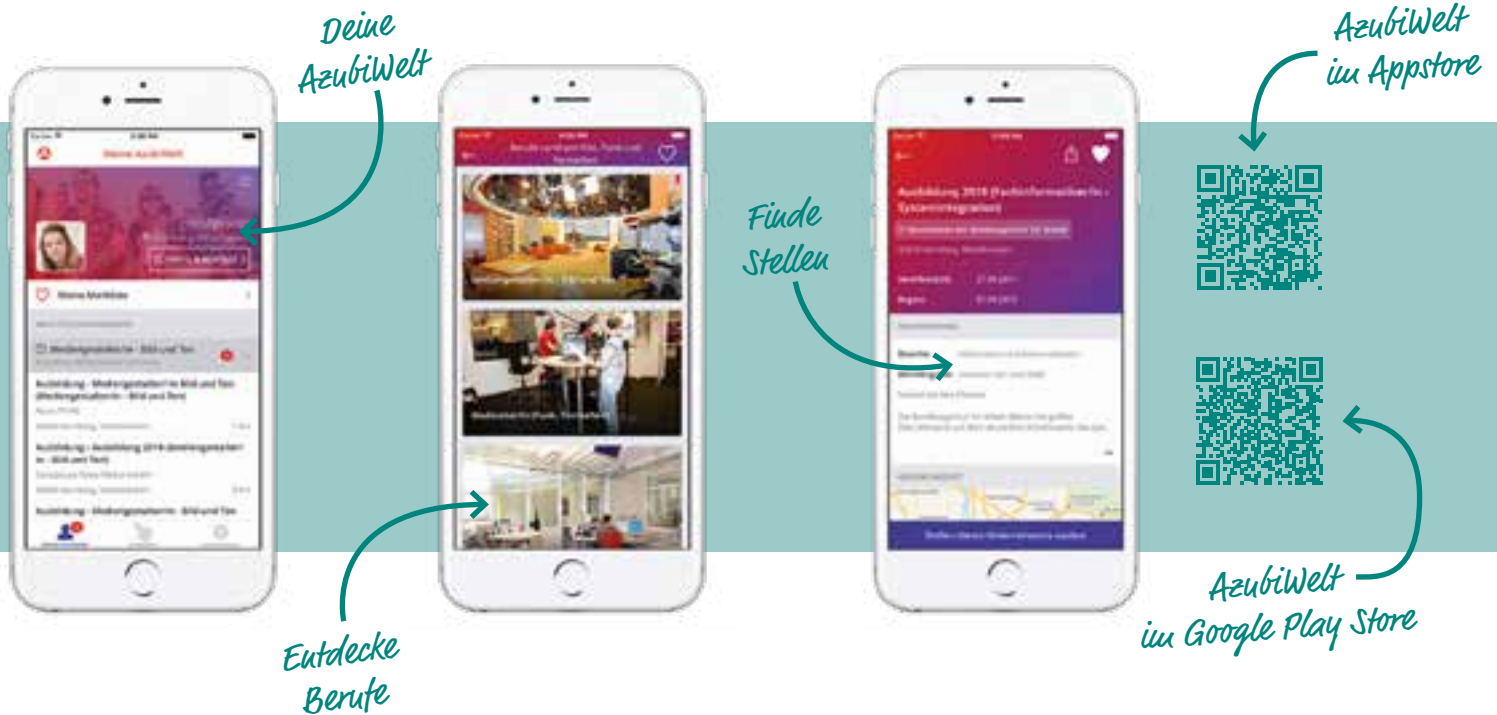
Deine AzubiWelt

AzubiWelt im Appstore

Meine AzubiWelt

Meine Merkliste

Medienegstalter/in - Bild und Ton

Ausbildung - Mediengestalter/-in Bild und Ton (Mediengestalter/in - Bild und Ton)

Ausbildung - Ausbildung 2018 Mediengestalter/-in - Bild und Ton)

Ausbildung - Mediengestalter/in - Bild und Ton

Berufe rund um Film, Funk und Fernsehen

Medientechnologe/in - Bild und Ton

Medienberufe (Funk, Fernsehen)

Finde Stellen

Ausbildung 2018 (Fachinformatiker/in - Systemintegration)

Stellen / deren Unternehmens suchen

Entdecke Berufe

AzubiWelt im Google Play Store